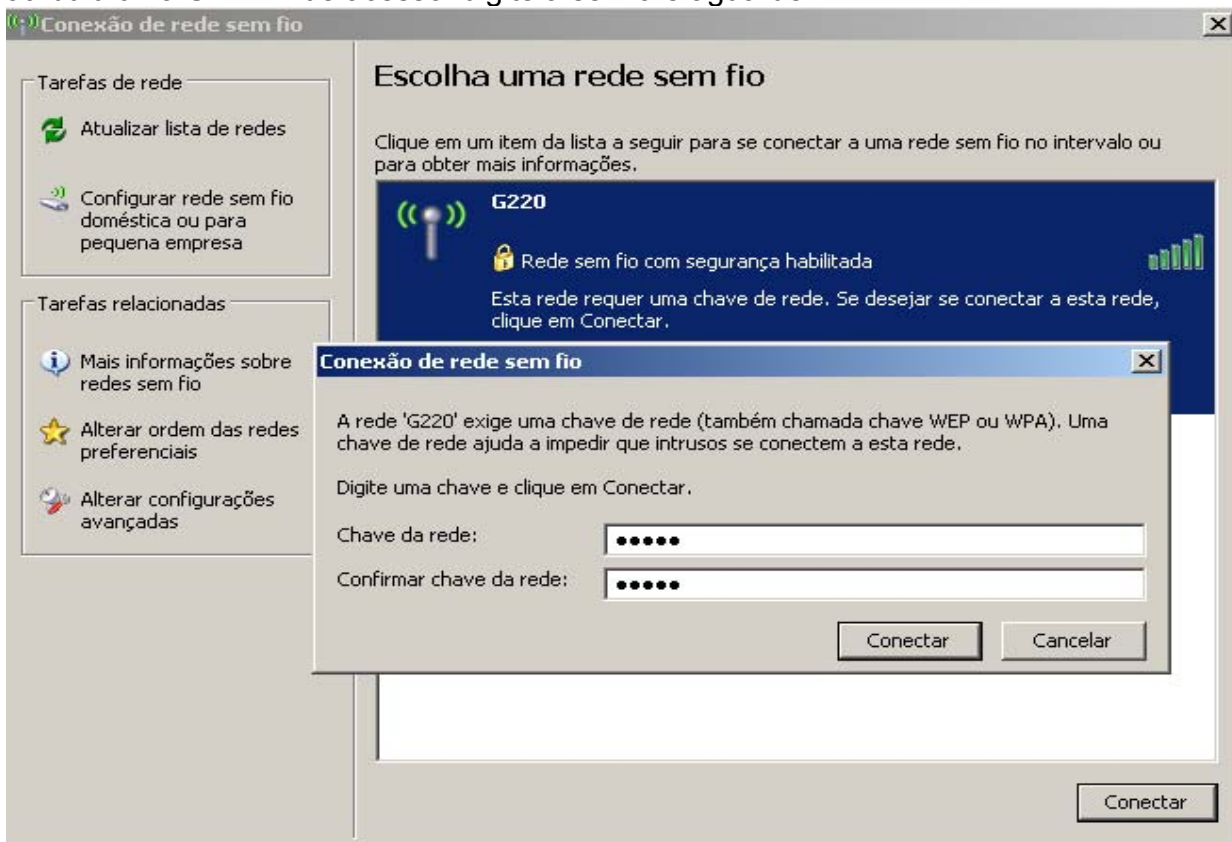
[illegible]

Conexão de rede sem fio

Tarefas de rede

Atualizar lista de redes

Configurar rede sem fio doméstica ou para pequena empresa

Tarefas relacionadas

Mais informações sobre redes sem fio

Alterar ordem das redes preferenciais

Alterar configurações avançadas

Escolha uma rede sem fio

Clique em um item da lista a seguir para se conectar a uma rede sem fio no intervalo ou para obter mais informações.

G220

Rede sem fio com segurança habilitada

Esta rede requer uma chave de rede. Se desejar se conectar a esta rede, clique em Conectar.

Conexão de rede sem fio

A rede 'G220' exige uma chave de rede (também chamada chave WEP ou WPA). Uma chave de rede ajuda a impedir que intrusos se conectem a esta rede.

Digite uma chave e clique em Conectar.

Chave da rede: •••••

Confirmar chave da rede: •••••

Conectar

Cancelar

Conectar